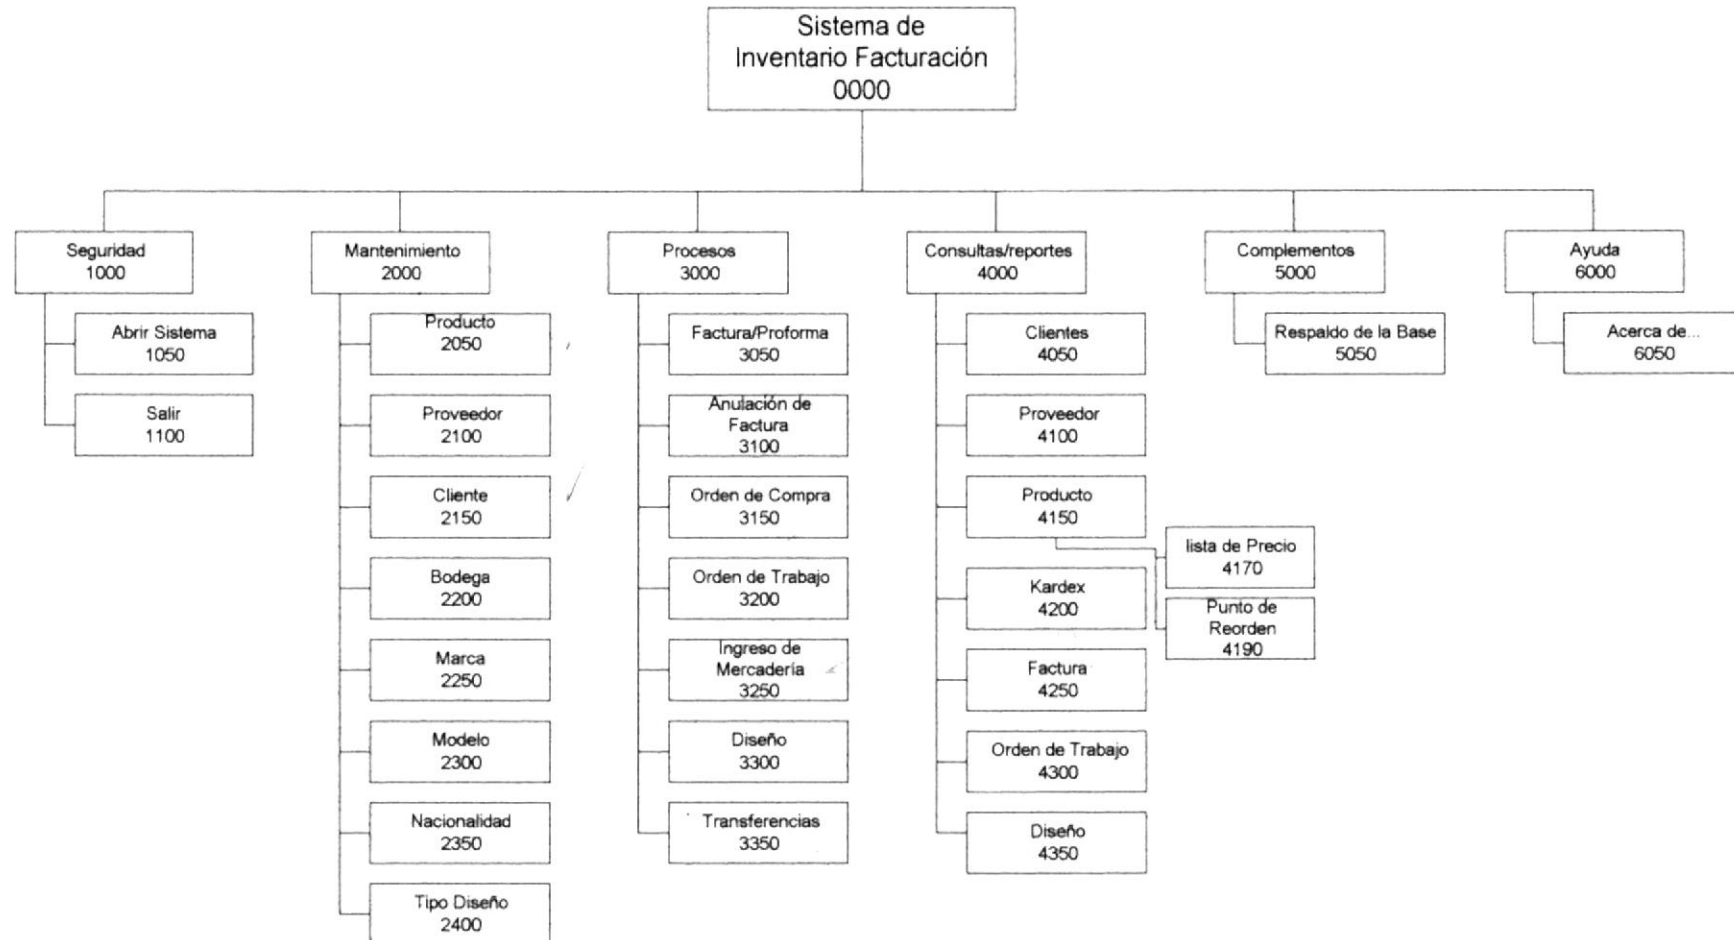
Sistema de Inventario Facturación
0000

Seguridad
1000

Abrir Sistema
1050

Salir
1100

Mantenimiento
2000

Producto
2050

Proveedor
2100

Cliente
2150

Bodega
2200

Marca
2250

Modelo
2300

Nacionalidad
2350

Tipo Diseño
2400

Procesos
3000

Factura/Proforma
3050

Anulación de Factura
3100

Orden de Compra
3150

Orden de Trabajo
3200

Ingreso de Mercadería
3250

Diseño
3300

Transferencias
3350

Consultas/reportes
4000

Clientes
4050

Proveedor
4100

Producto
4150

lista de Precio
4170

Punto de Reorden
4190

Kardex
4200

Factura
4250

Orden de Trabajo
4300

Diseño
4350

Complementos
5000

Respaldo de la Base
5050

Ayuda
6000

Acerca de...
6050